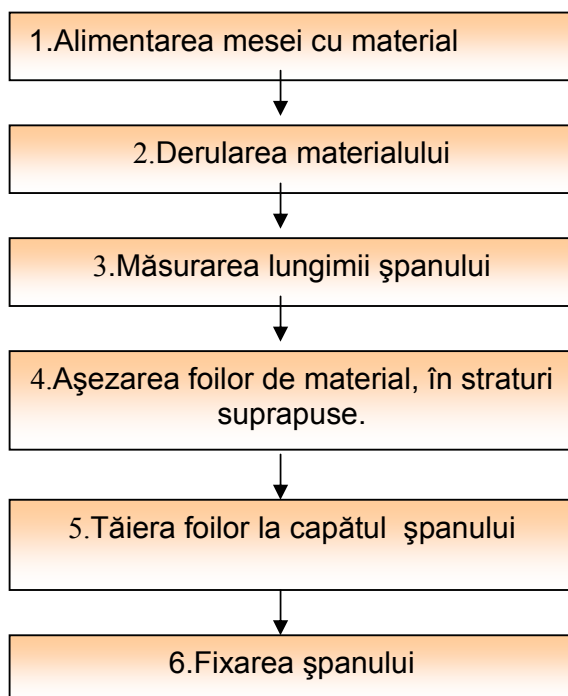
1.Alimentarea mesei cu material

2.Derularea materialului

3.Măsurarea lungimii şpanului

4.Aşezarea foilor de material, în straturi suprapuse.

5.Tăiera foilor la capătul şpanului

6.Fixarea şpanului